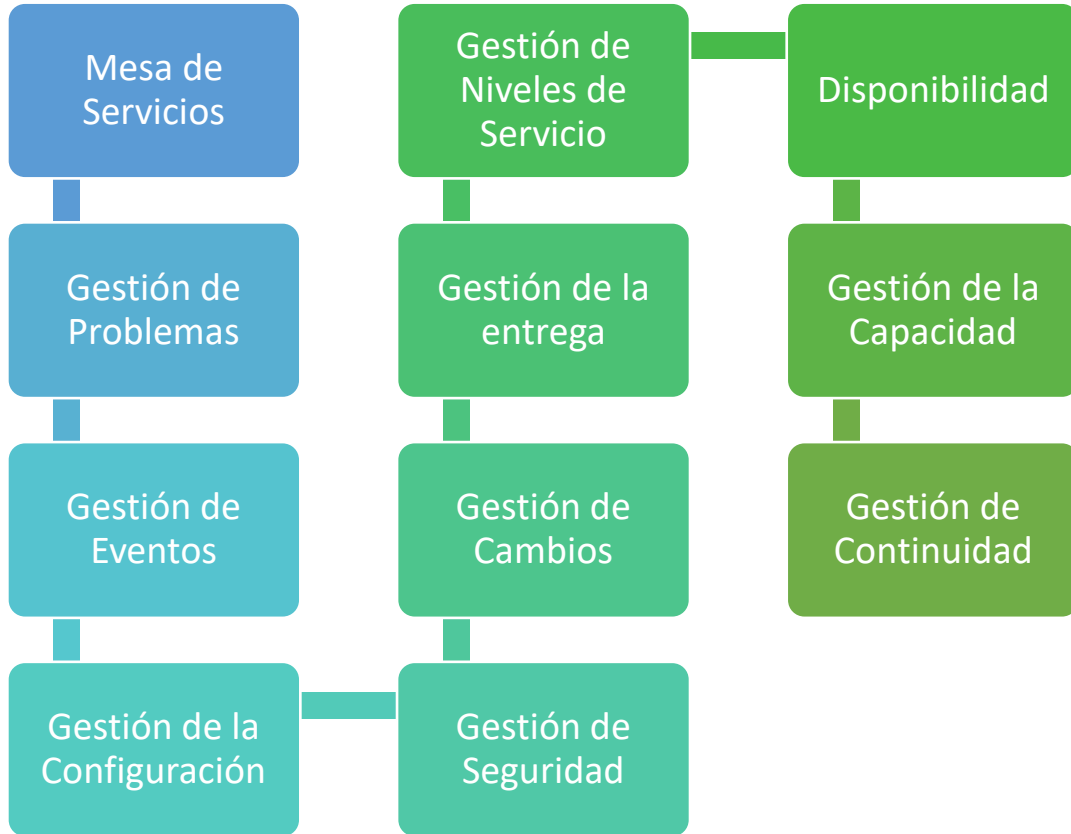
Mesa de Servicios

Gestión de Problemas

Gestión de Eventos

Gestión de la Configuración

Gestión de Seguridad

Gestión de Cambios

Gestión de la entrega

Gestión de Niveles de Servicio

Disponibilidad

Gestión de la Capacidad

Gestión de Continuidad